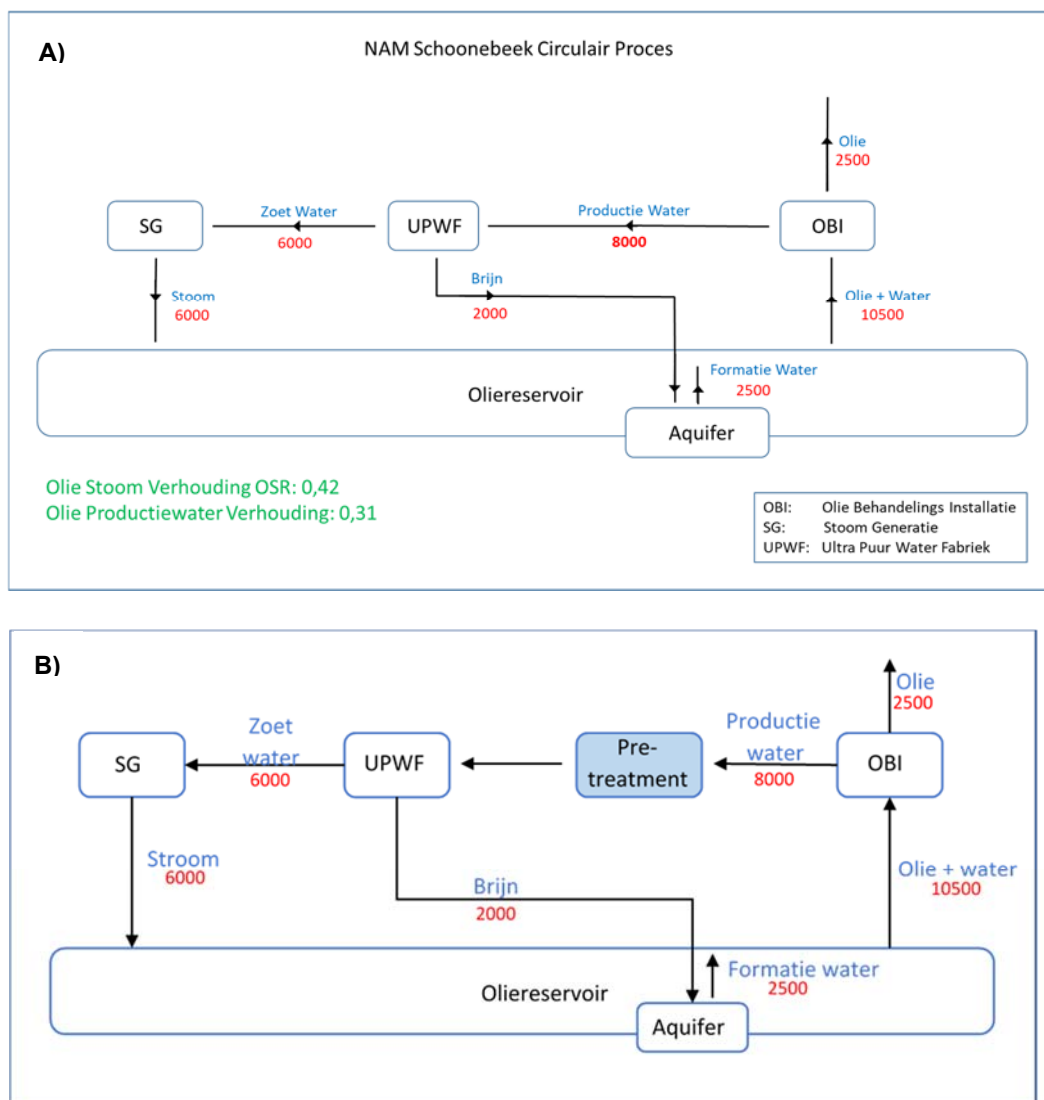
A)

NAM Schoonebeek Circulair Proces

Olie
2500

SG

Zoet Water
6000

UPWF

Productie Water
8000

OBI

Stoom
6000

Brijn
2000

Olie + Water
10500

Formatie Water
2500

Oliereservoir

Aquifer

Olie Stoom Verhouding OSR: 0,42
Olie Productiewater Verhouding: 0,31

OBI: Olie Behandelings Installatie
SG: Stoom Generatie
UPWF: Ultra Puur Water Fabriek

B)

Olie
2500

SG

Zoet water
6000

UPWF

Pre-treatment

Productie water
8000

OBI

Stroom
6000

Brijn
2000

Olie + water
10500

Formatie water
2500

Oliereservoir

Aquifer